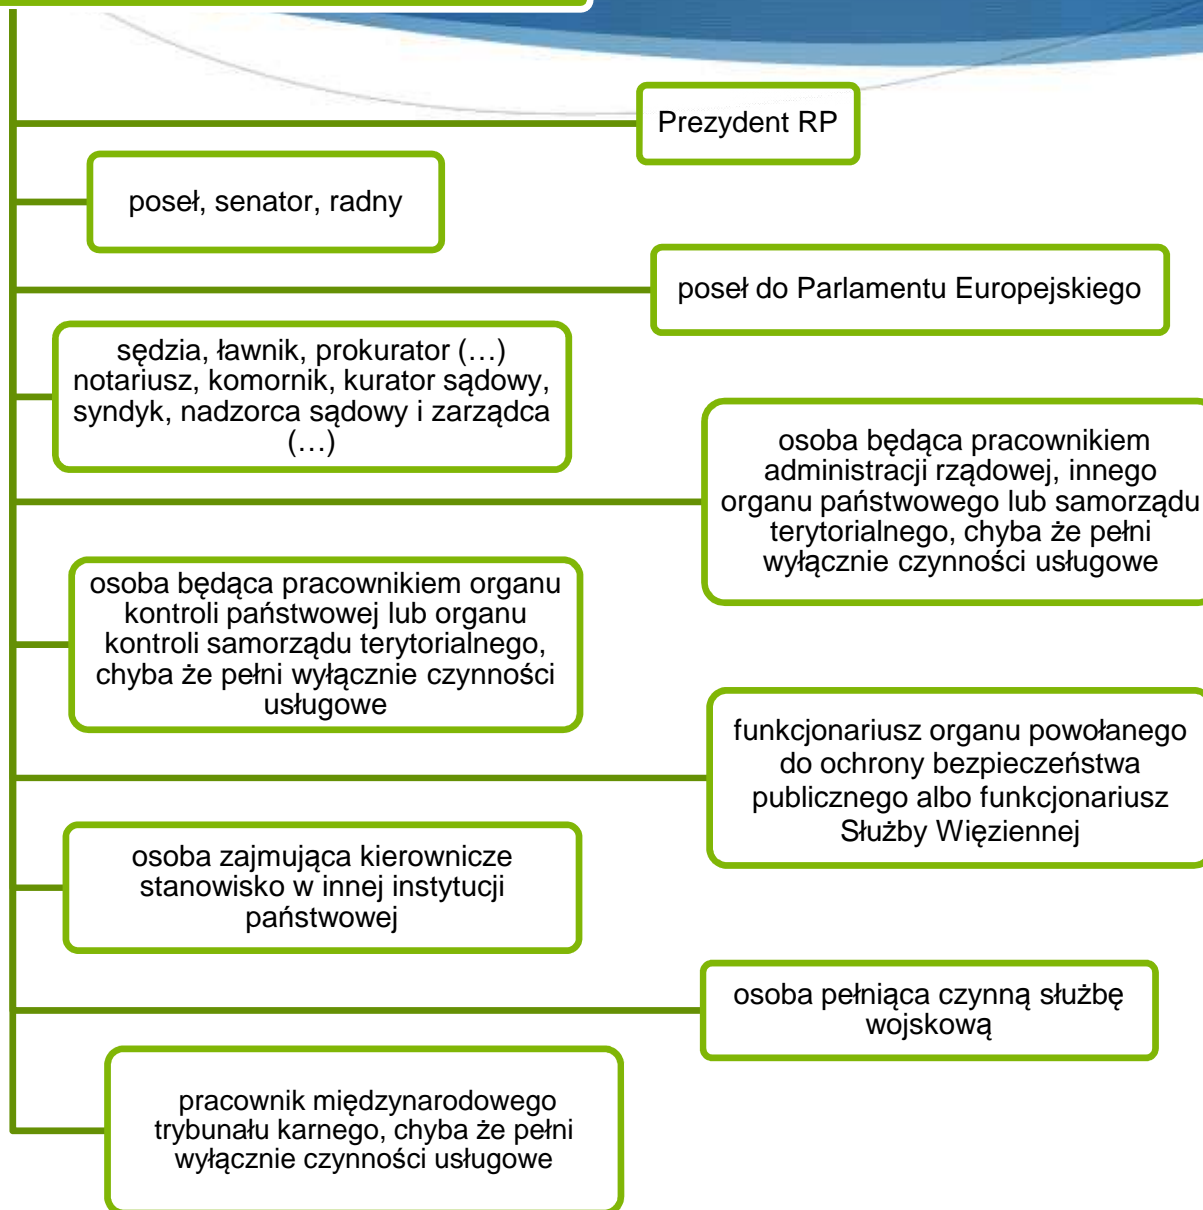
Prezydent RP

poseł, senator, radny

poseł do Parlamentu Europejskiego

sędzia, ławnik, prokurator (…) notariusz, komornik, kurator sądowy, syndyk, nadzorca sądowy i zarządca (…)

osoba będąca pracownikiem administracji rządowej, innego organu państwowego lub samorządu terytorialnego, chyba że pełni wyłącznie czynności usługowe

osoba będąca pracownikiem organu kontroli państwowej lub organu kontroli samorządu terytorialnego, chyba że pełni wyłącznie czynności usługowe

funkcjonariusz organu powołanego do ochrony bezpieczeństwa publicznego albo funkcjonariusz Służby Więziennej

osoba zajmująca kierownicze stanowisko w innej instytucji państwowej

osoba pełniąca czynną służbę wojskową

pracownik międzynarodowego trybunału karnego, chyba że pełni wyłącznie czynności usługowe